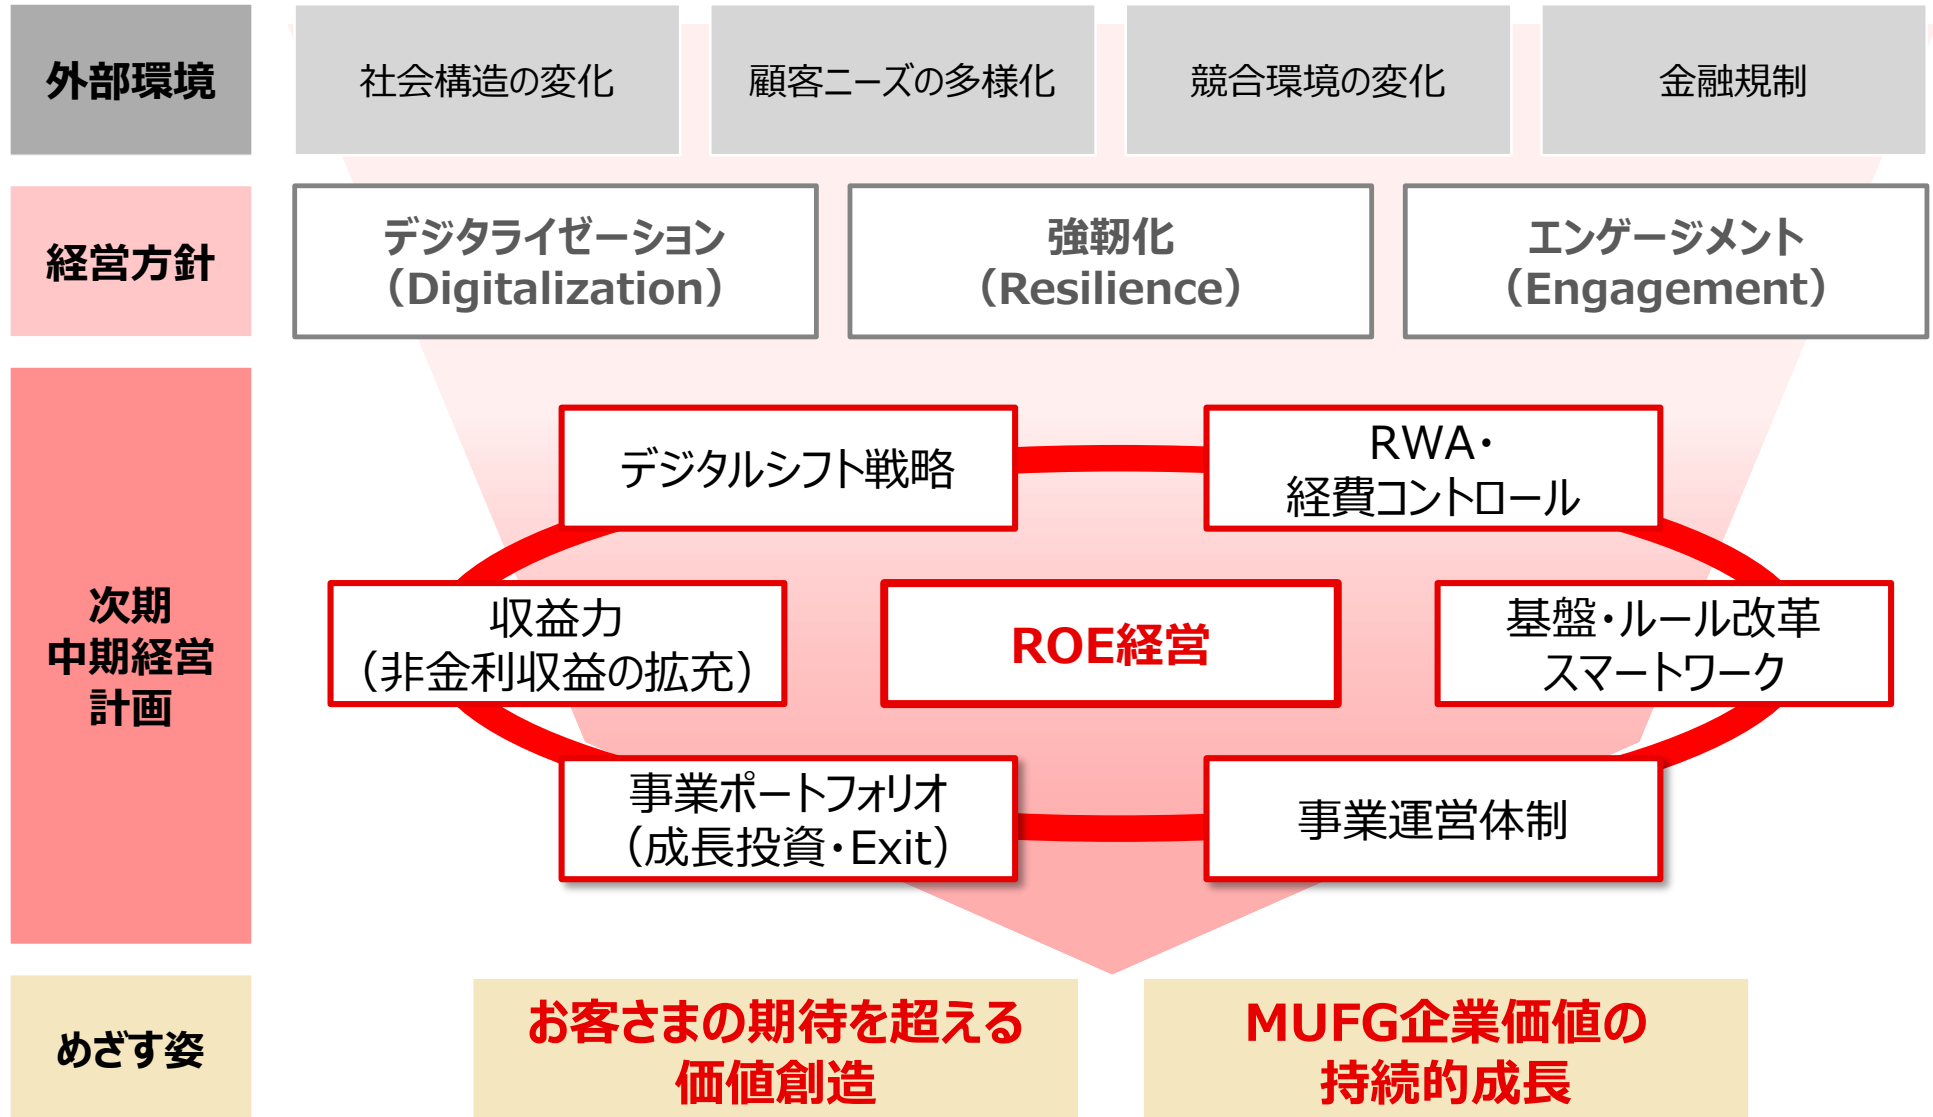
外部環境

社会構造の変化

顧客ニーズの多様化

競合環境の変化

金融規制

経営方針

デジタライゼーション（Digitalization）

強靭化（Resilience）

エンゲージメント（Engagement）

次期中期経営計画

デジタルシフト戦略

RWA・経費コントロール

収益力（非金利収益の拡充）

ROE経営

基盤・ルール改革スマートワーク

事業ポートフォリオ（成長投資・Exit）

事業運営体制

めざす姿

お客さまの期待を超える価値創造

MUFG企業価値の持続的成長